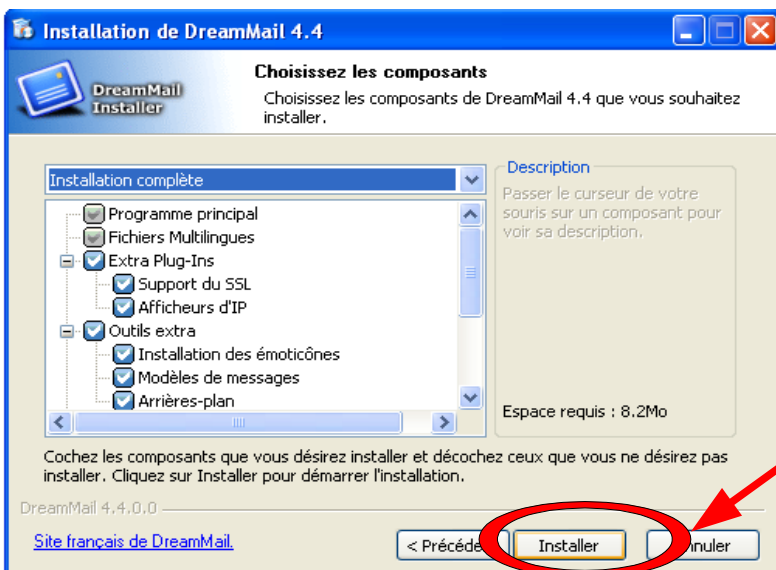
Installation de DreamMail 4.4

DreamMail Installer

Choisissez les composants

Choisissez les composants de DreamMail 4.4 que vous souhaitez installer.

Installation complète

Programme principal
Fichiers Multilingues
Extra Plug-Ins
Support du SSL
Afficheurs d'IP
Outils extra
Installation des émoticônes
Modèles de messages
Arrières-plan

Description

Passer le curseur de votre souris sur un composant pour voir sa description.

Espace requis : 8.2Mo

Cochez les composants que vous désirez installer et décochez ceux que vous ne désirez pas installer. Cliquez sur Installer pour démarrer l'installation.

DreamMail 4.4.0.0

Site français de DreamMail.

< Précéde

Installer

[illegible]nnuler